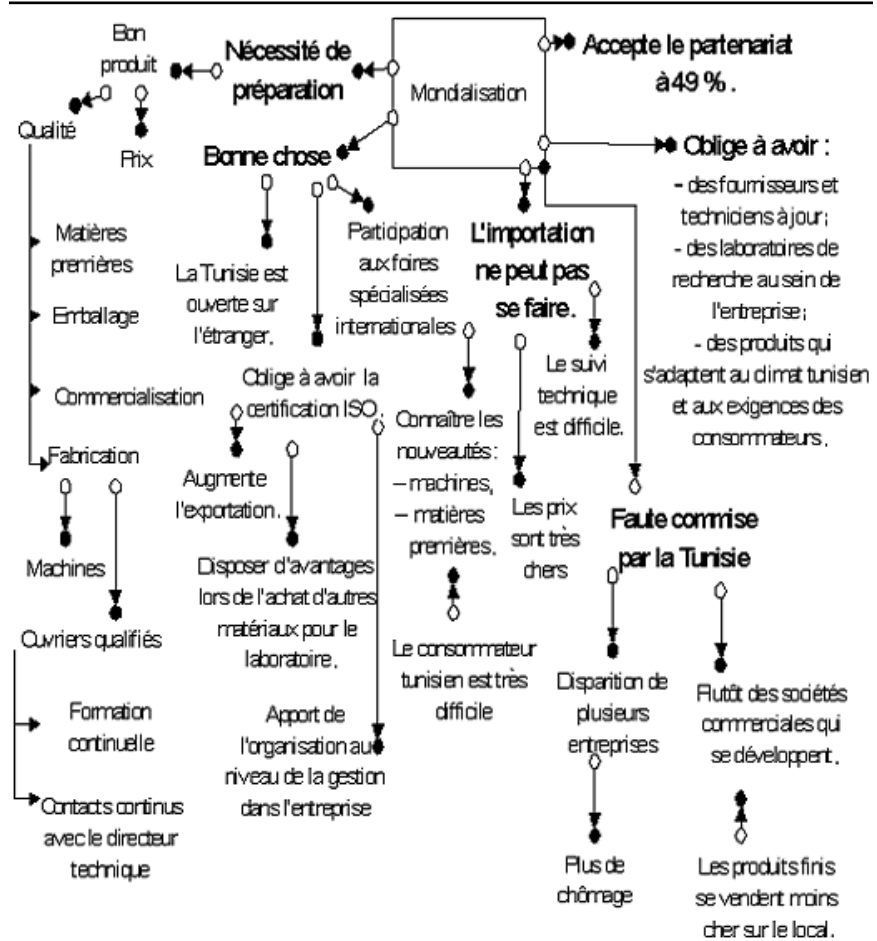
Mondialisation

Nécessité de préparation

Bon produit

Qualité

Prix

Matières premières

Emballage

Commercialisation

Fabrication

Machines

Ouvriers qualifiés

Formation continuelle

Contacts continus avec le directeur technique

Bonne chose

La Tunisie est ouverte sur l'étranger.

Participation aux foires spécialisées internationales

Oblige à avoir la certification ISO.

Augmente l'exportation.

Disposer d'avantages lors de l'achat d'autres matériaux pour le laboratoire.

Apport de l'organisation au niveau de la gestion dans l'entreprise

Connaître les nouveautés :
– machines,
– matières premières.

Le consommateur tunisien est très difficile

L'importation ne peut pas se faire.

Les prix sont très chers

Le suivi technique est difficile.

Accepte le partenariat à 49 %.

Oblige à avoir :
- des fournisseurs et techniciens à jour;
- des laboratoires de recherche au sein de l'entreprise;
- des produits qui s'adaptent au climat tunisien et aux exigences des consommateurs.

Faute commise par la Tunisie

Disparition de plusieurs entreprises

Plus de chômage

Plutôt des sociétés commerciales qui se développent.

Les produits finis se vendent moins cher sur le local.